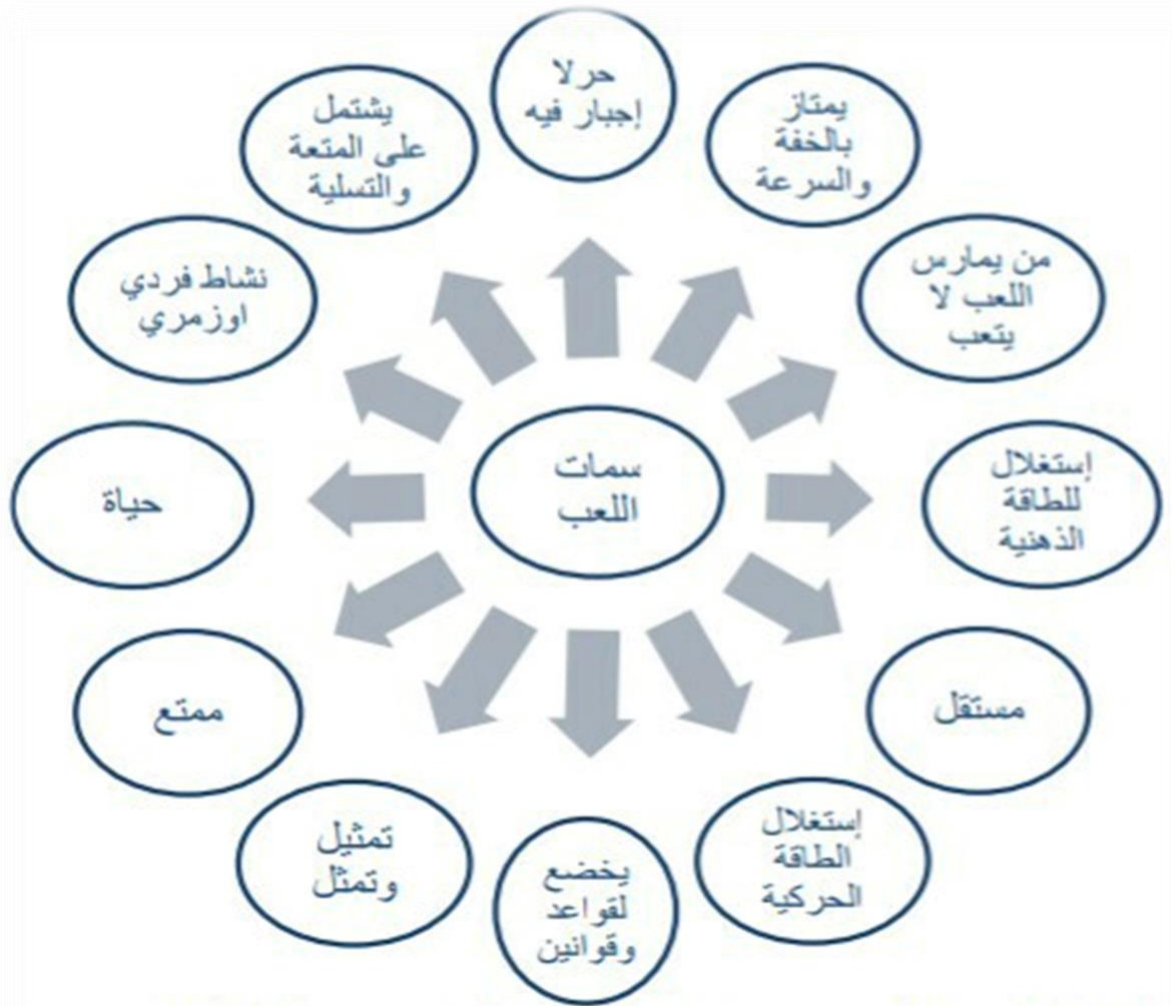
سمات اللعب

حرلا إجبار فيه

يمتاز بالخفة والسرعة

من يمارس اللعب لا يتعب

إستغلال للطاقة الذهنية

مستقل

إستغلال الطاقة الحركية

يخضع لقواعد وقوانين

تمثيل وتمثل

ممتع

حياة

نشاط فردي اوزمري

يشتمل على المتعة والتسلية